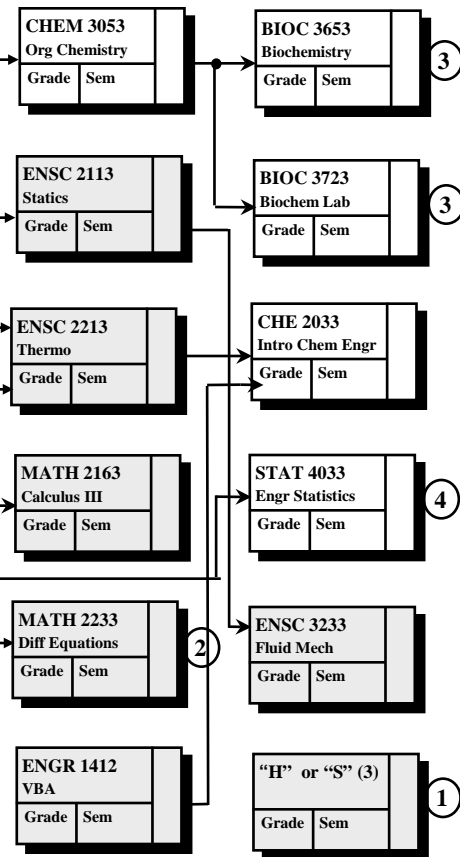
CHEM 3053
Org Chemistry
Grade | Sem

BIOC 3653
Biochemistry
Grade | Sem

3

ENSC 2113
Statics
Grade | Sem

BIOC 3723
Biochem Lab
Grade | Sem

3

ENSC 2213
Thermo
Grade | Sem

CHE 2033
Intro Chem Engr
Grade | Sem

MATH 2163
Calculus III
Grade | Sem

STAT 4033
Engr Statistics
Grade | Sem

4

MATH 2233
Diff Equations
Grade | Sem

2

ENSC 3233
Fluid Mech
Grade | Sem

ENGR 1412
VBA
Grade | Sem

"H" or "S" (3)
Grade | Sem

1